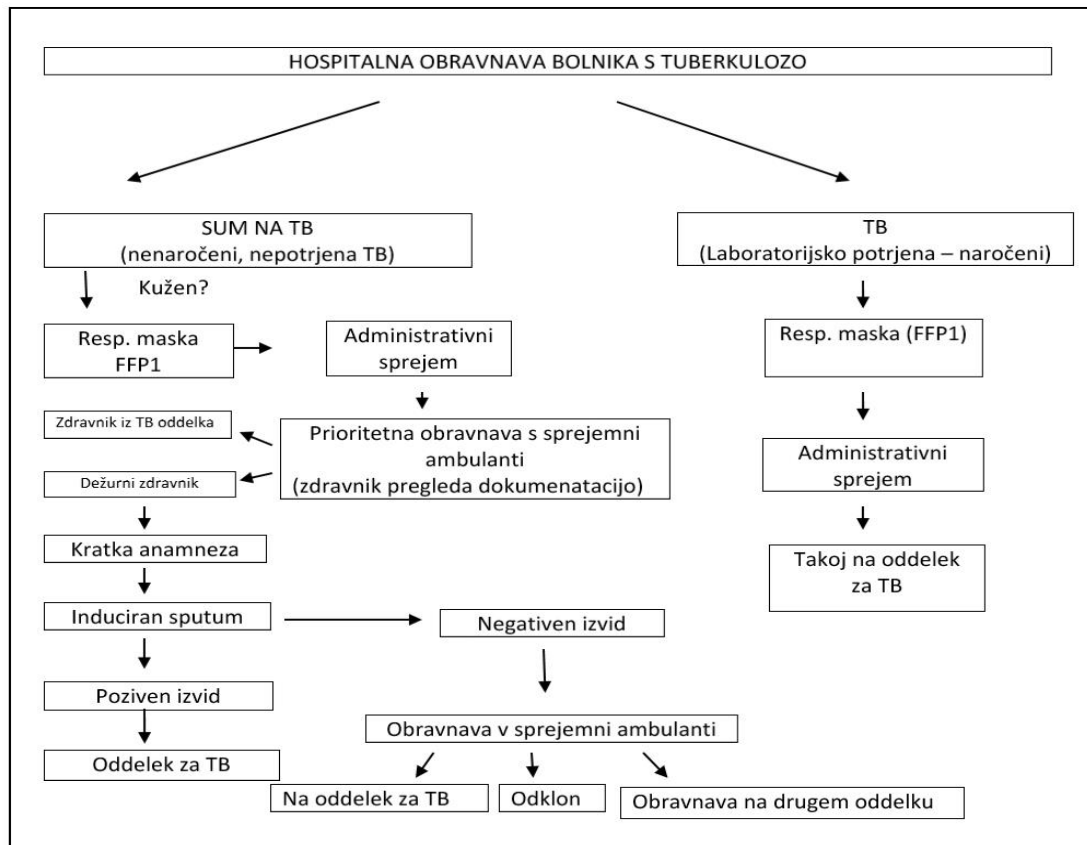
HOSPITALNA OBRAVNAVA BOLNIKA S TUBERKULOZO

SUM NA TB
(nenaročeni, nepotrjena TB)

Kužen?

Resp. maska FFP1

Administrativni sprejem

Zdravnik iz TB oddelka

Prioritetna obravnava s sprejemni ambulanti
(zdravnik pregleda dokumenatacijo)

Dežurni zdravnik

Kratka anamneza

Induciran sputum

Negativen izvid

Poziven izvid

Obravnava v sprejemni ambulanti

Oddelek za TB

Na oddelek za TB

Odklon

Obravnava na drugem oddelku

TB
(Laboratorijsko potrjena – naročeni)

Resp. maska (FFP1)

Administrativni sprejem

Takoj na oddelek za TB